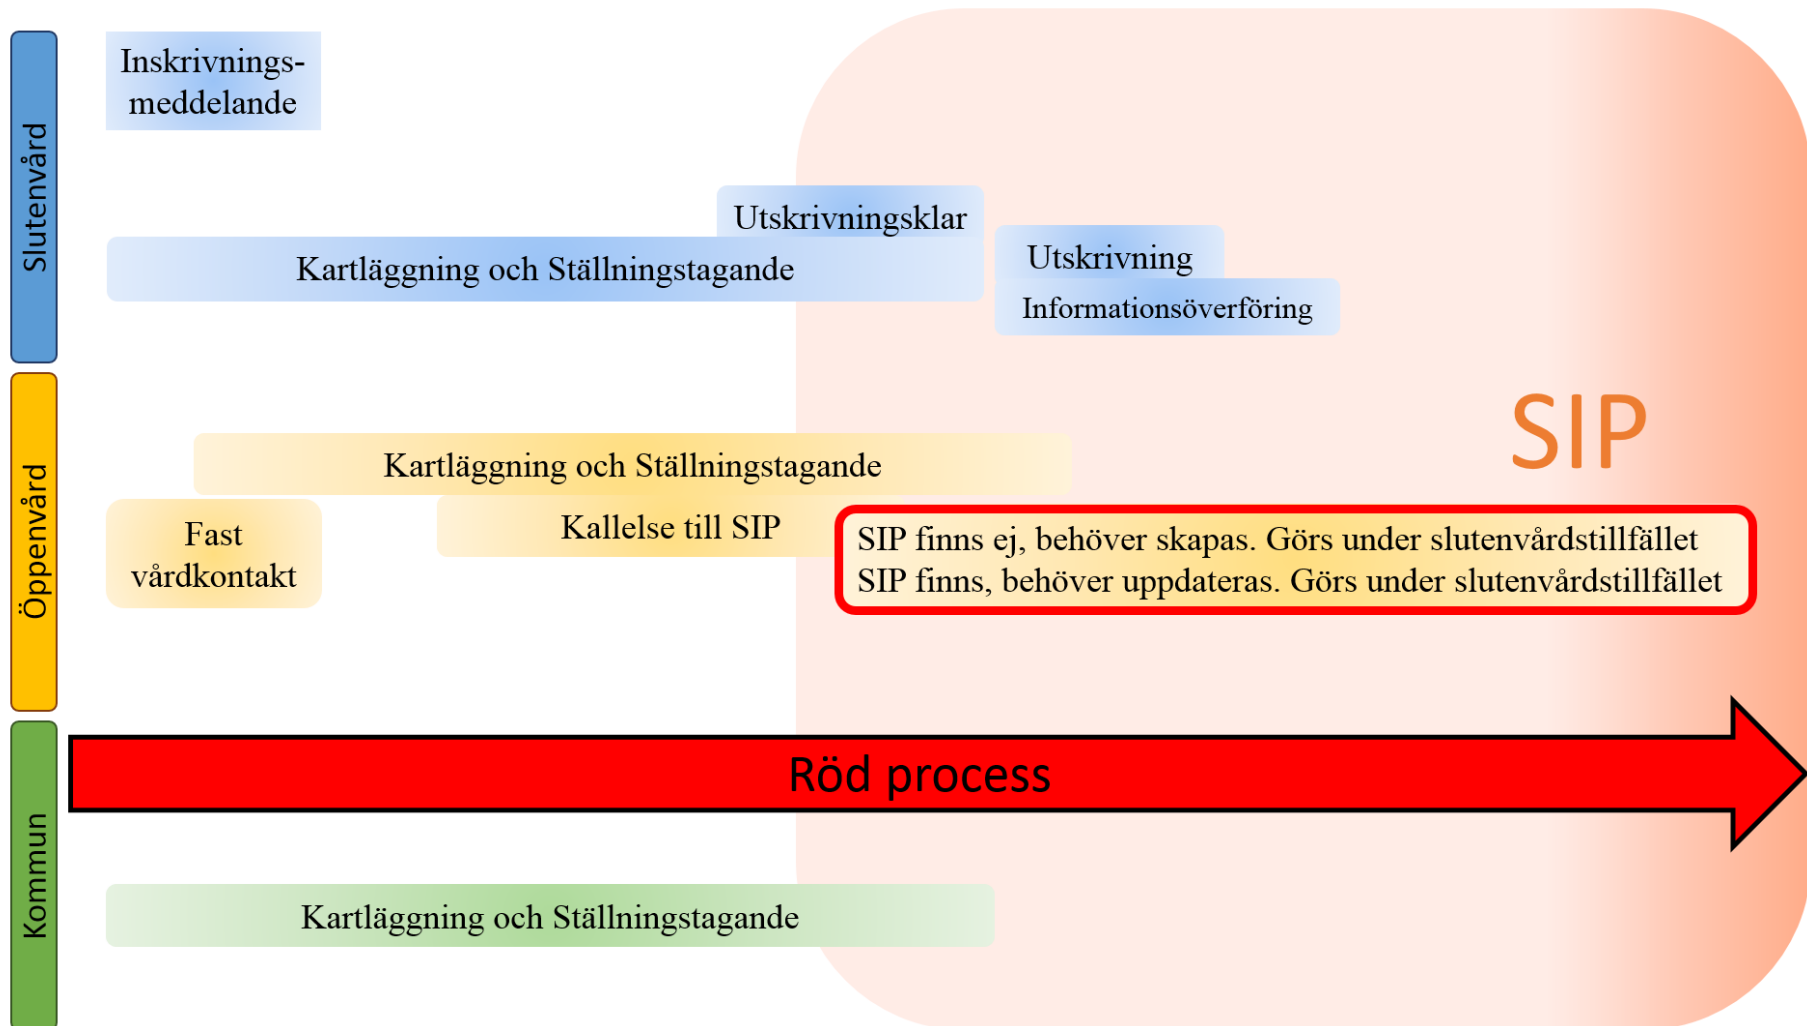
Slutenvård

Inskrivningsmeddelande

Utskrivningsklar

Kartläggning och Ställningstagande

Utskrivning

Informationsöverföring

SIP

Öppenvård

Kartläggning och Ställningstagande

Fast vårdkontakt

Kallelse till SIP

SIP finns ej, behöver skapas. Görs under slutenvårdstillfället
SIP finns, behöver uppdateras. Görs under slutenvårdstillfället

Kommun

Röd process

Kartläggning och Ställningstagande